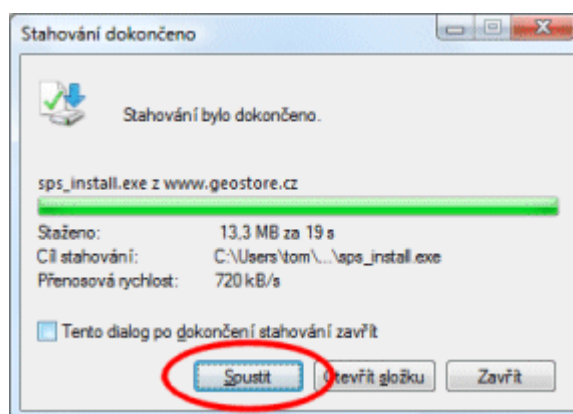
Stahování dokončeno

Stahování bylo dokončeno.

sps_install.exe z www.geostore.cz

| Staženo: | 13,3 MB za 19 s |
|---|---|
| Cíl stahování: | C:\Users\tom\...\sps_install.exe |
| Přenosová rychlost: | 720 kB/s |

Tento dialog po dokončení stahování zavřít

Spustit

Otevřít složku

Zavřít